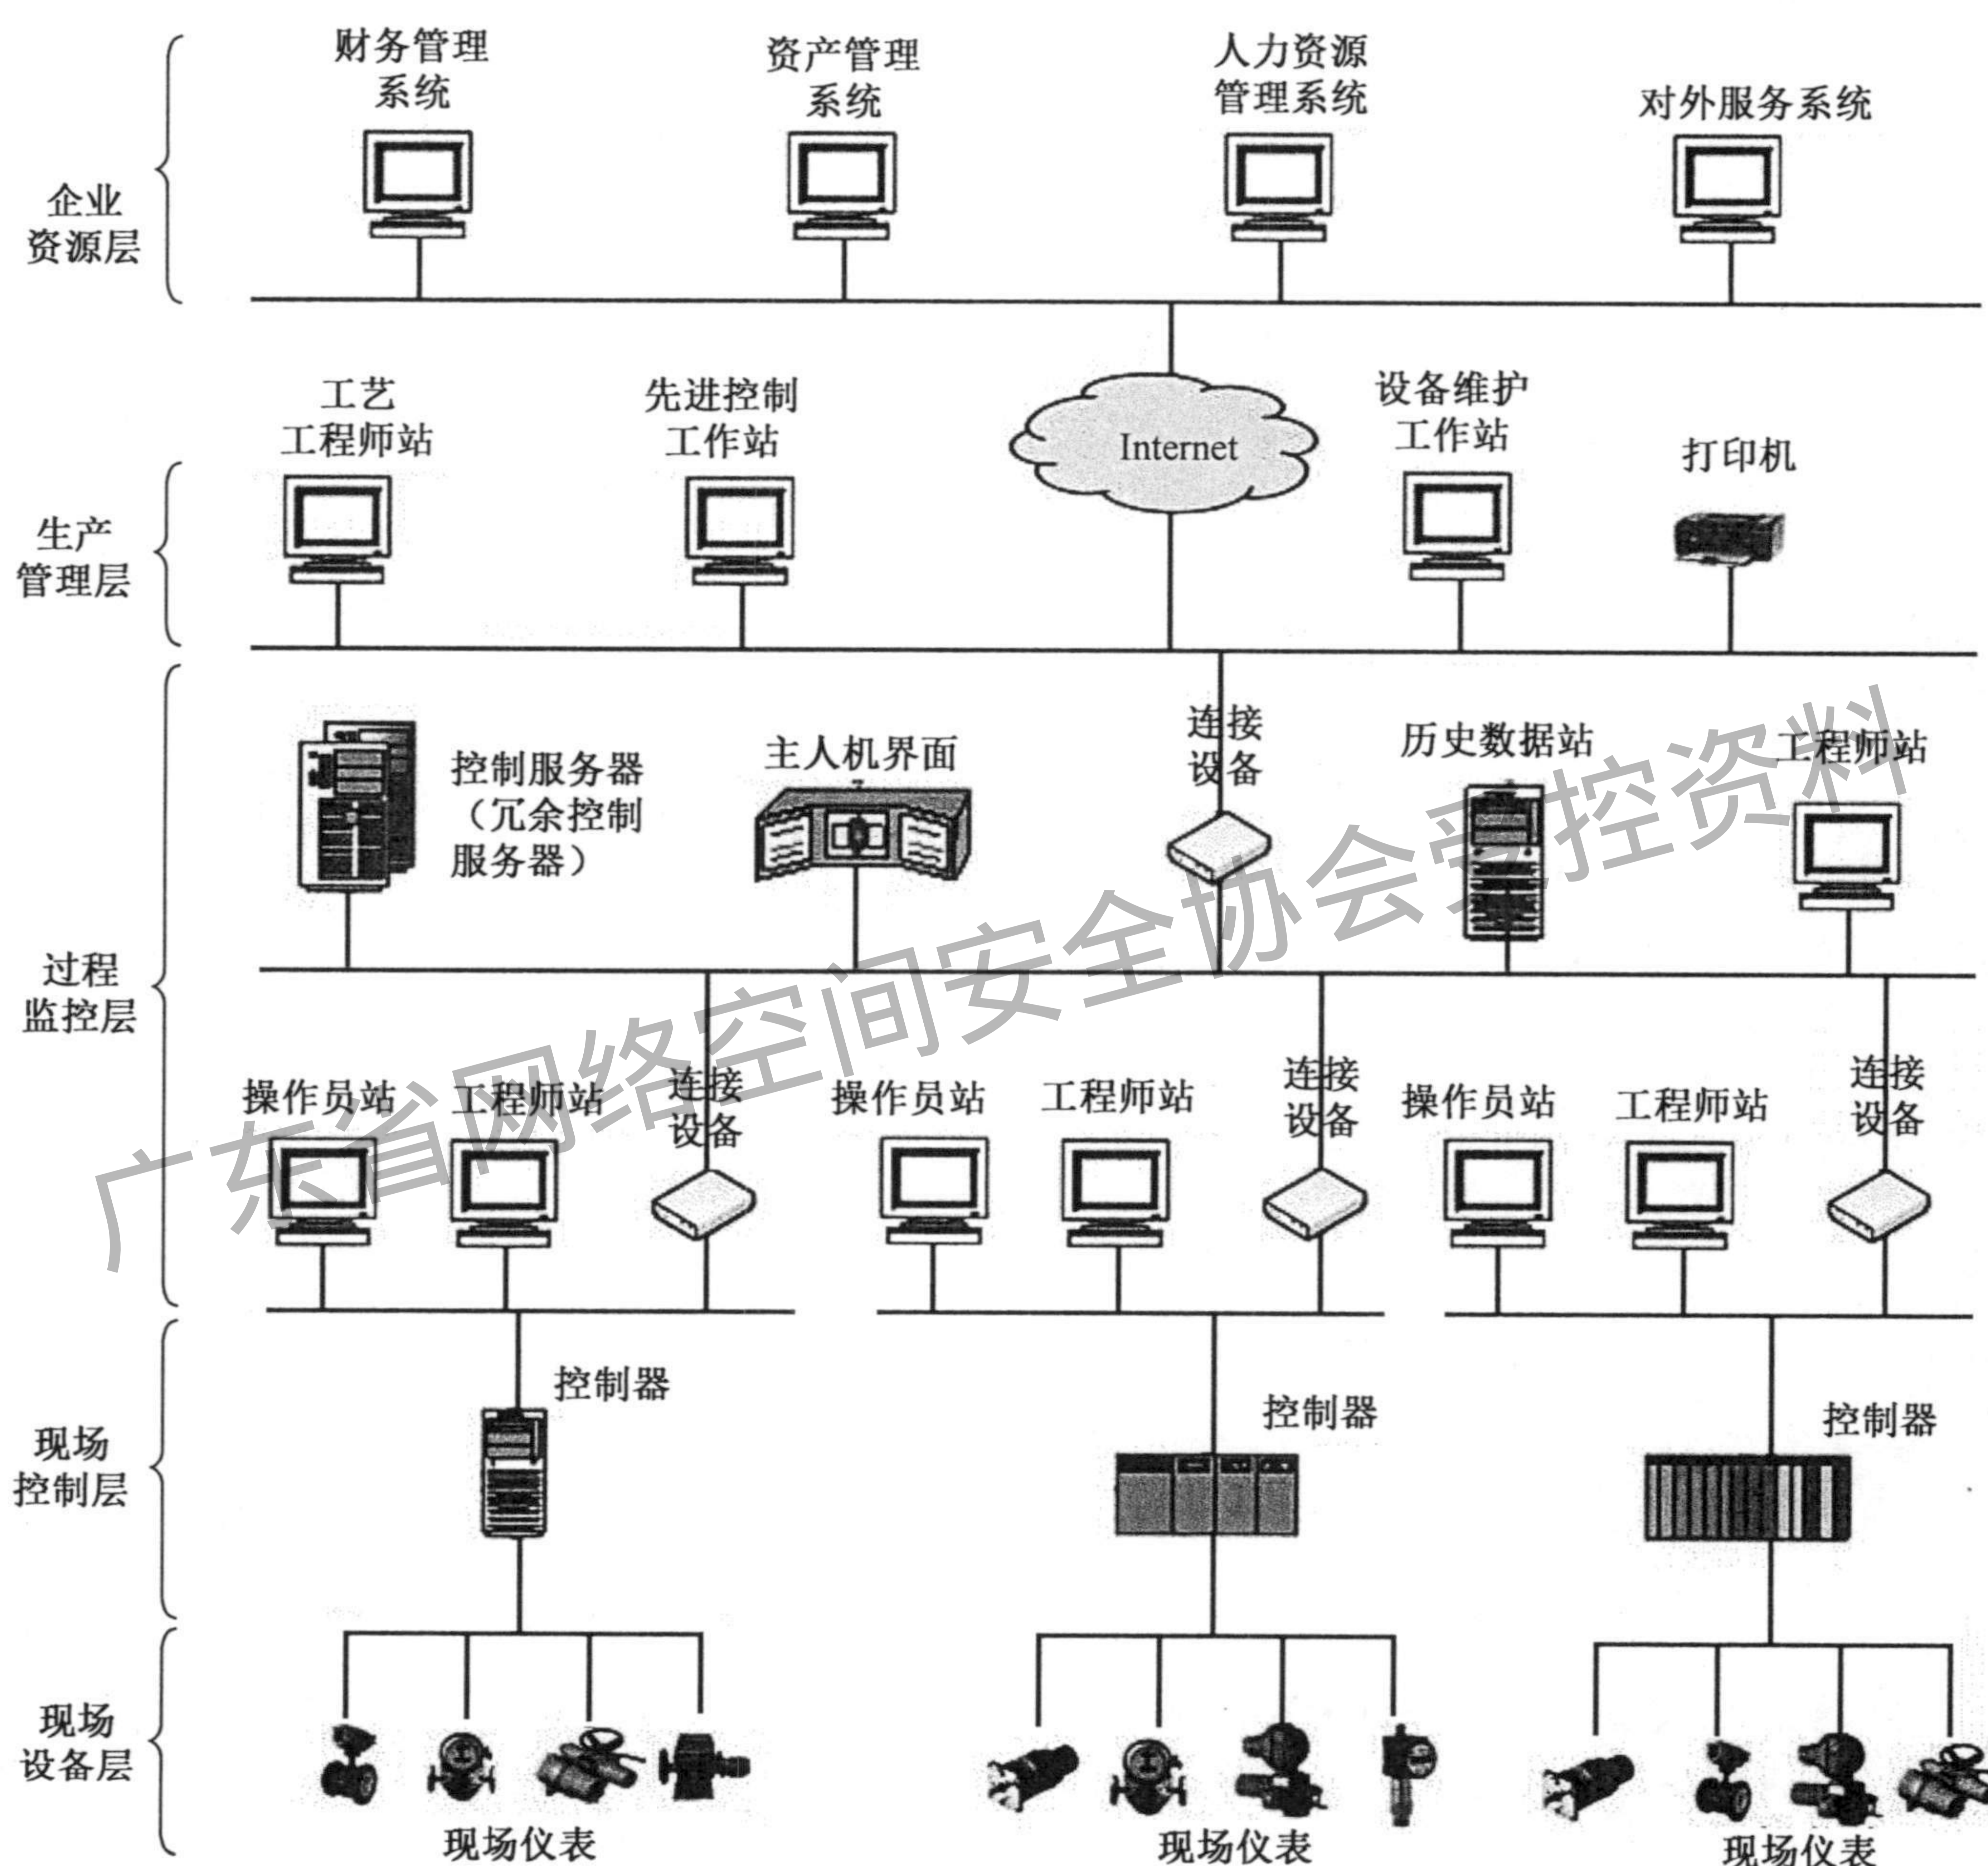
财务管理系统

资产管理系统

人力资源管理系统

对外服务系统

企业资源层

工艺工程师站

先进控制工作站

Internet

设备维护工作站

打印机

生产管理层

控制服务器（冗余控制服务器）

主人机界面

连接设备

历史数据站

工程师站

过程监控层

操作员站

工程师站

连接设备

操作员站

工程师站

连接设备

操作员站

工程师站

连接设备

控制器

控制器

控制器

现场控制层

现场设备层

现场仪表

现场仪表

现场仪表

广东省网络空间安全协会受控资料